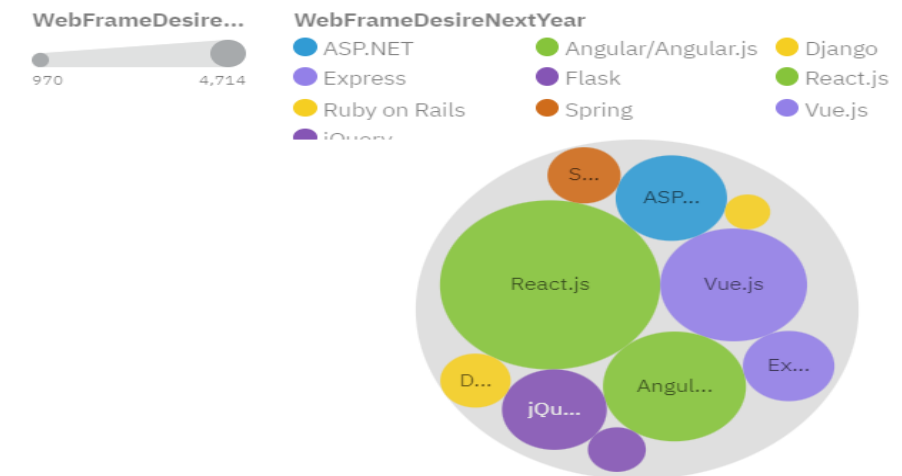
WebFrameDesire...

970 4,714

WebFrameDesireNextYear

ASP.NET
Angular/Angular.js
Django
Express
Flask
React.js
Ruby on Rails
Spring
Vue.js
jQuery

S...
ASP...
React.js
Vue.js
Ex...
D...
Angul...
jQu...